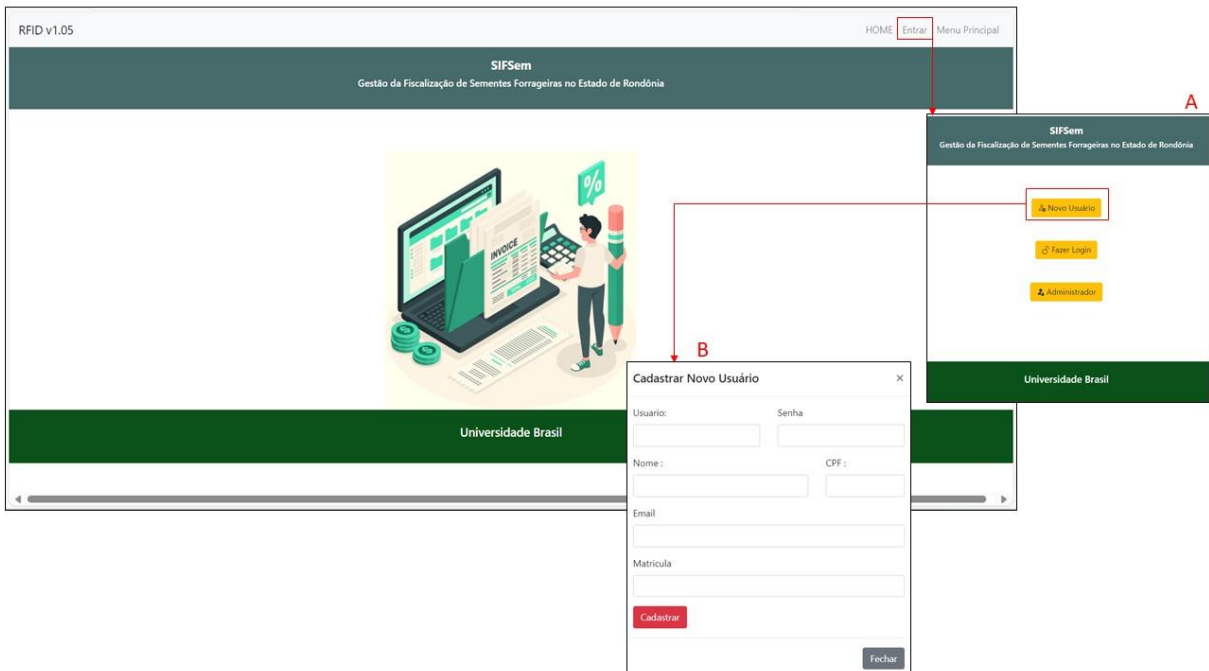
RFID v1.05

HOME Entrar Menu Principal

SIFSem

Gestão da Fiscalização de Sementes Forrageiras no Estado de Rondônia

%

INVOICE

Universidade Brasil

A

SIFSem

Gestão da Fiscalização de Sementes Forrageiras no Estado de Rondônia

Novo Usuário

Fazer Login

Administrador

Universidade Brasil

B

Cadastrar Novo Usuário ×

Usuario:

Senha

Nome :

CPF :

Email

Matricula

Cadastrar

Fechar